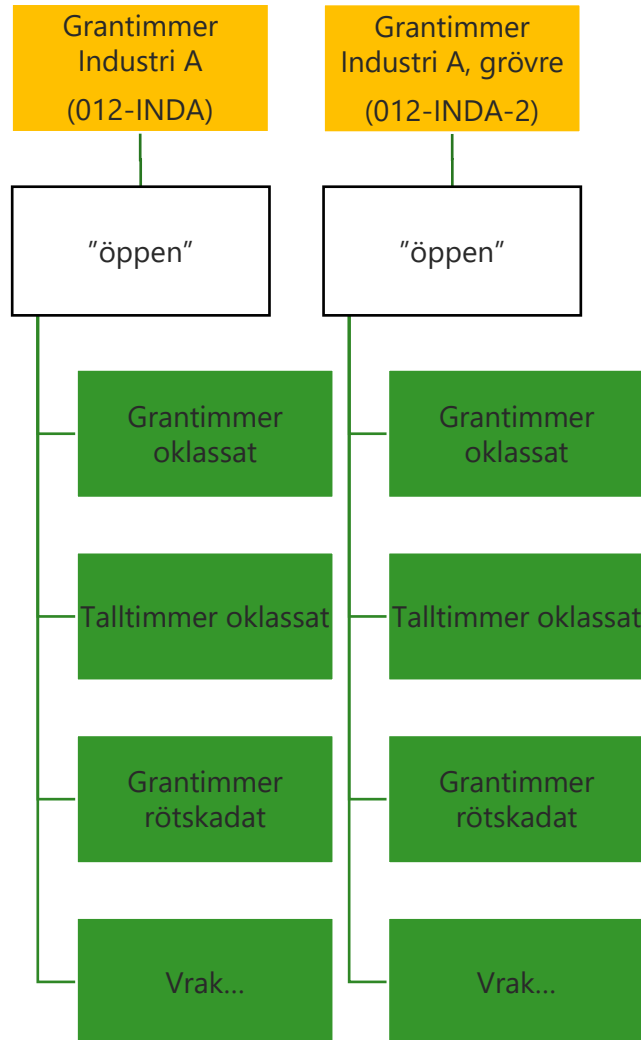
Grantimmer Industri A
(012-INDA)

”öppen”

Grantimmer oklassat

Talltimmer oklassat

Grantimmer rötskadat

Vrak…

Grantimmer Industri A, grövre
(012-INDA-2)

”öppen”

Grantimmer oklassat

Talltimmer oklassat

Grantimmer rötskadat

Vrak…